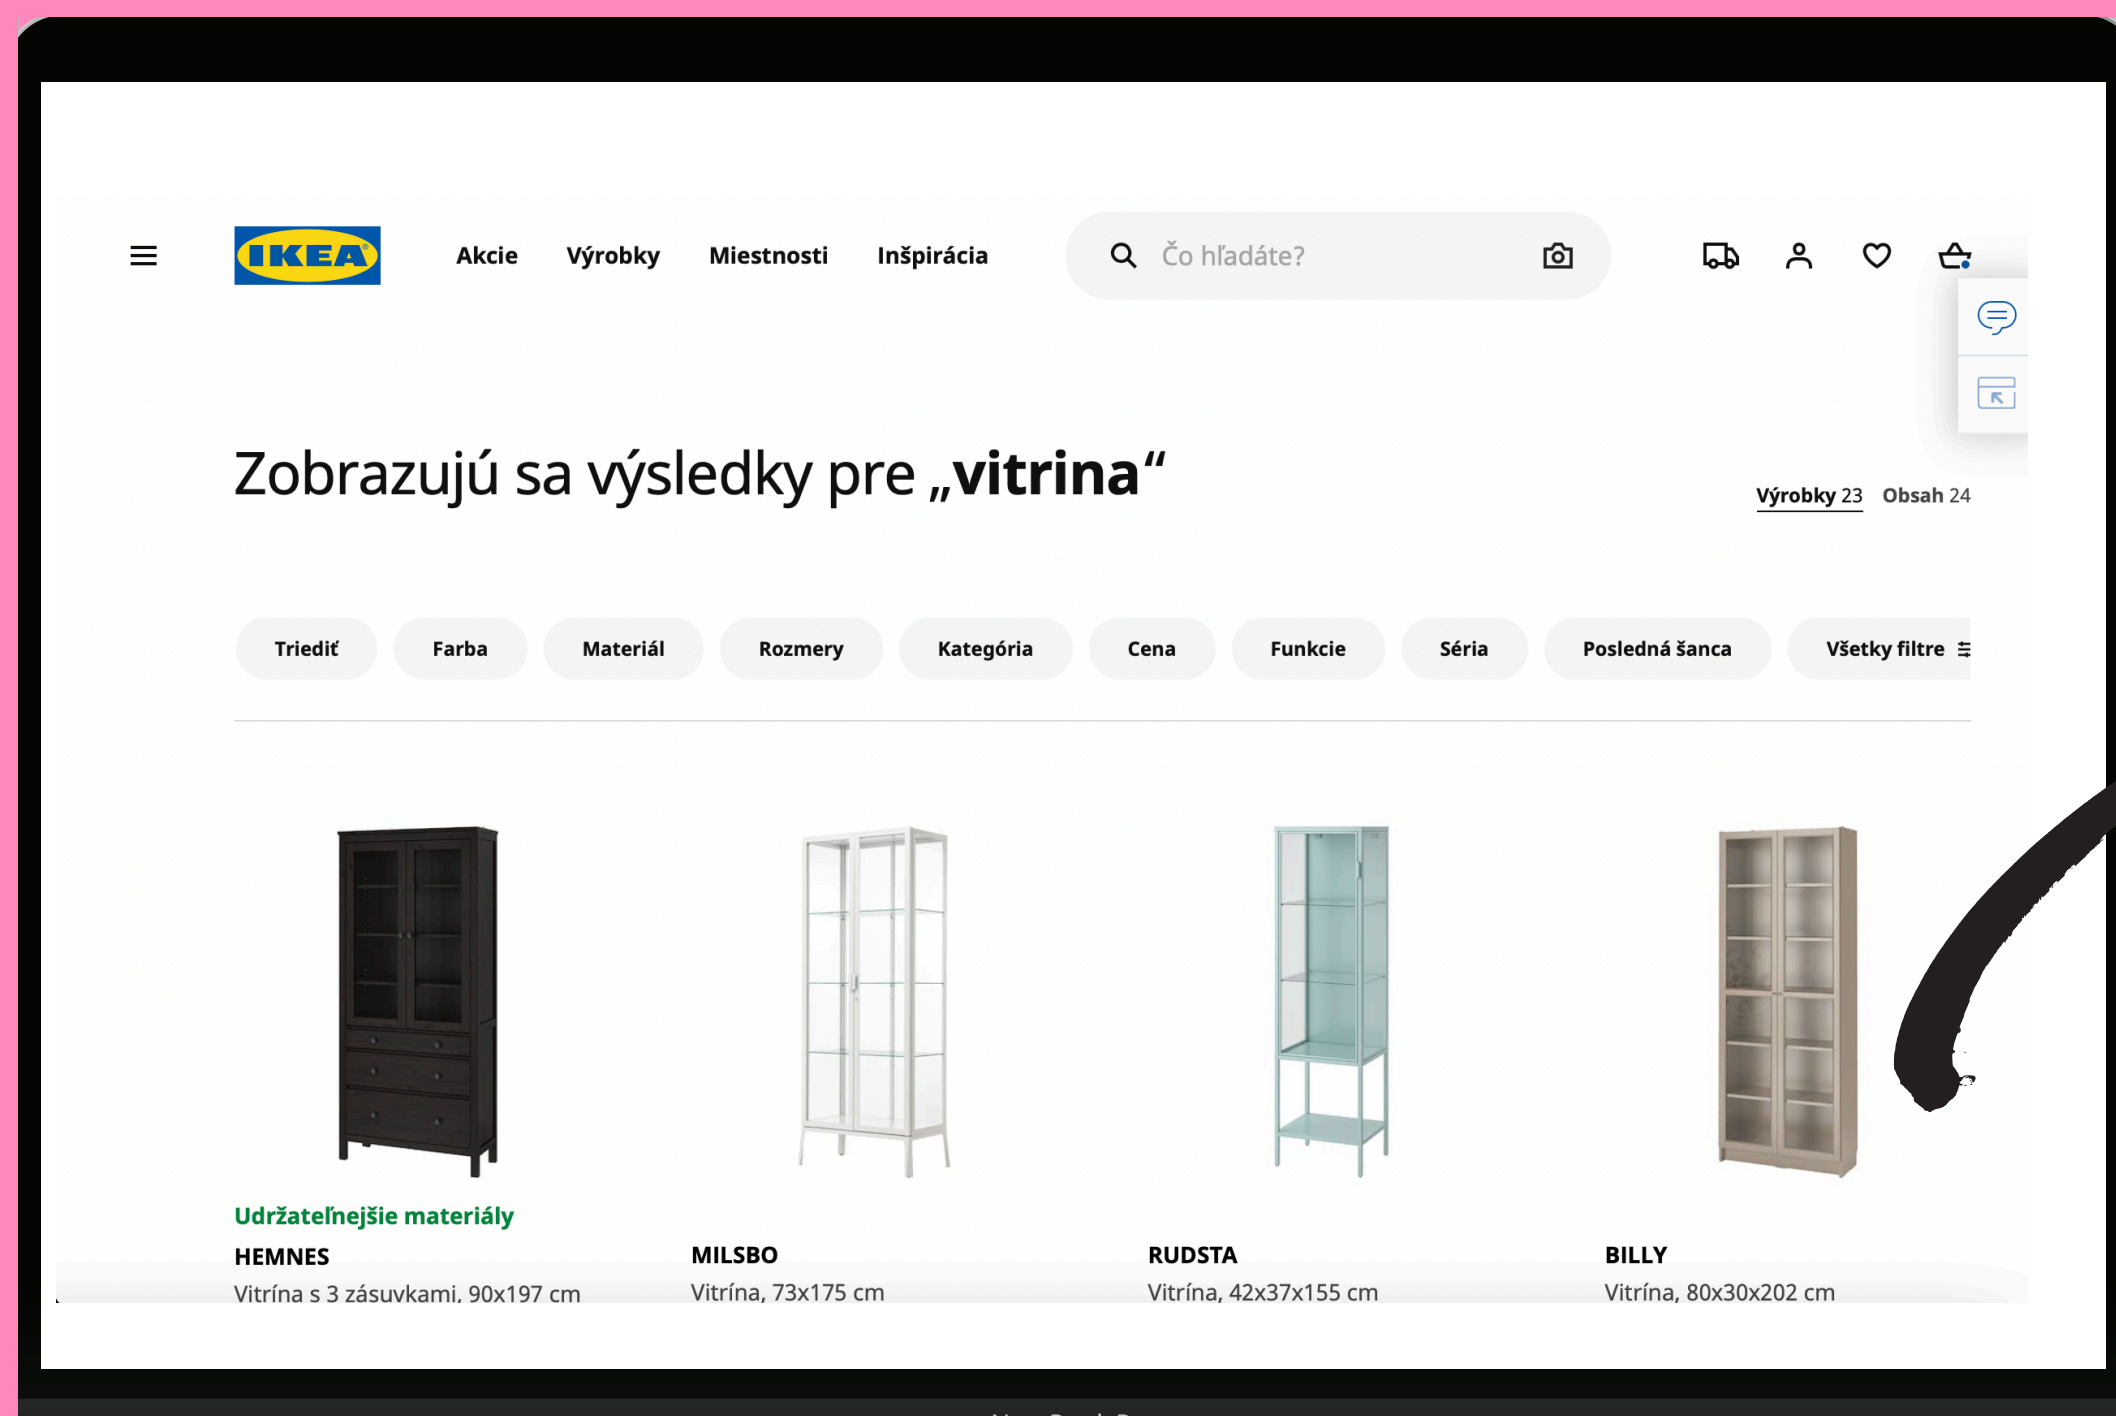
IKEA

Akcie Výrobky Miestnosti Inšpirácia

Čo hľadáte?

Zobrazujú sa výsledky pre „vitrina“

Výrobky 23 Obsah 24

Triediť Farba Materiál Rozmery Kategória Cena Funkcie Séria Posledná šanca Všetky filtre

Udržateľnejšie materiály
HEMNES
Vitrína s 3 zásuvkami, 90x197 cm

MILSBO
Vitrína, 73x175 cm

RUDSTA
Vitrína, 42x37x155 cm

BILLY
Vitrína, 80x30x202 cm